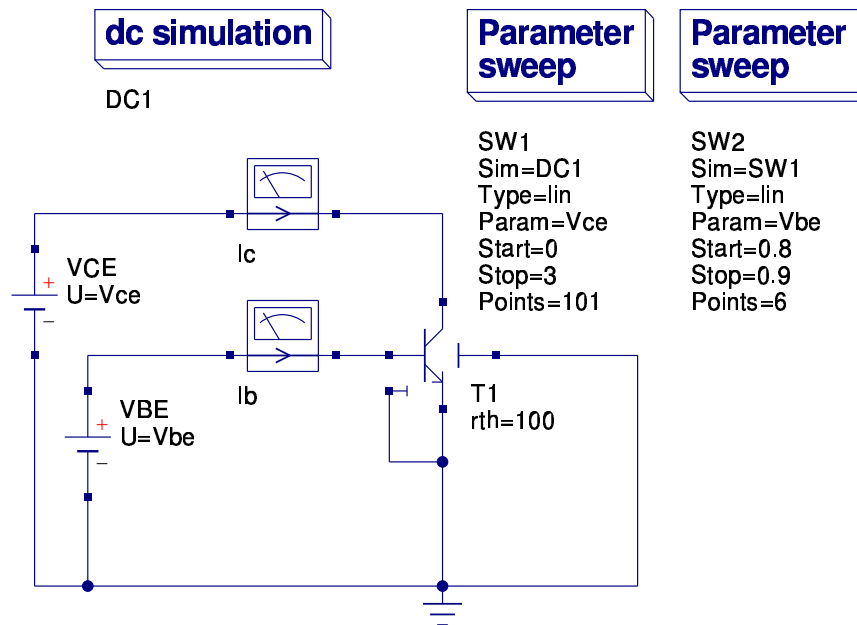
dc simulation

DC1

Parameter sweep

SW1
Sim=DC1
Type=lin
Param=Vce
Start=0
Stop=3
Points=101

Parameter sweep

SW2
Sim=SW1
Type=lin
Param=Vbe
Start=0.8
Stop=0.9
Points=6

Ic

VCE
U=Vce

Ib

VBE
U=Vbe

T1
rth=100